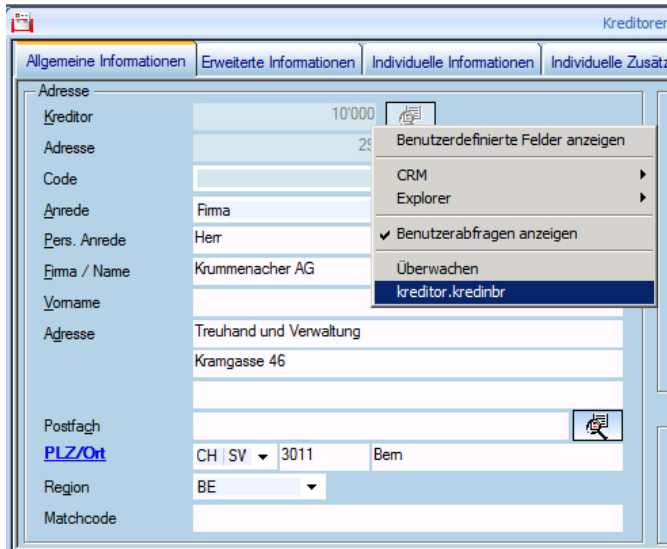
Kreditoren

Allgemeine Informationen | Erweiterte Informationen | Individuelle Informationen | Individuelle Zusätz

Adresse

Kreditor 10'000

Adresse 29

Code

Anrede Firma

Pers. Anrede Herr

Firma / Name Krummenacher AG

Vorname

Adresse Treuhand und Verwaltung

Kramgasse 46

Postfach

PLZ/Ort CH SV 3011 Bern

Region BE

Matchcode

Benutzerdefinierte Felder anzeigen

CRM

Explorer

✔ Benutzerabfragen anzeigen

Überwachen

kreditor.kredinbr